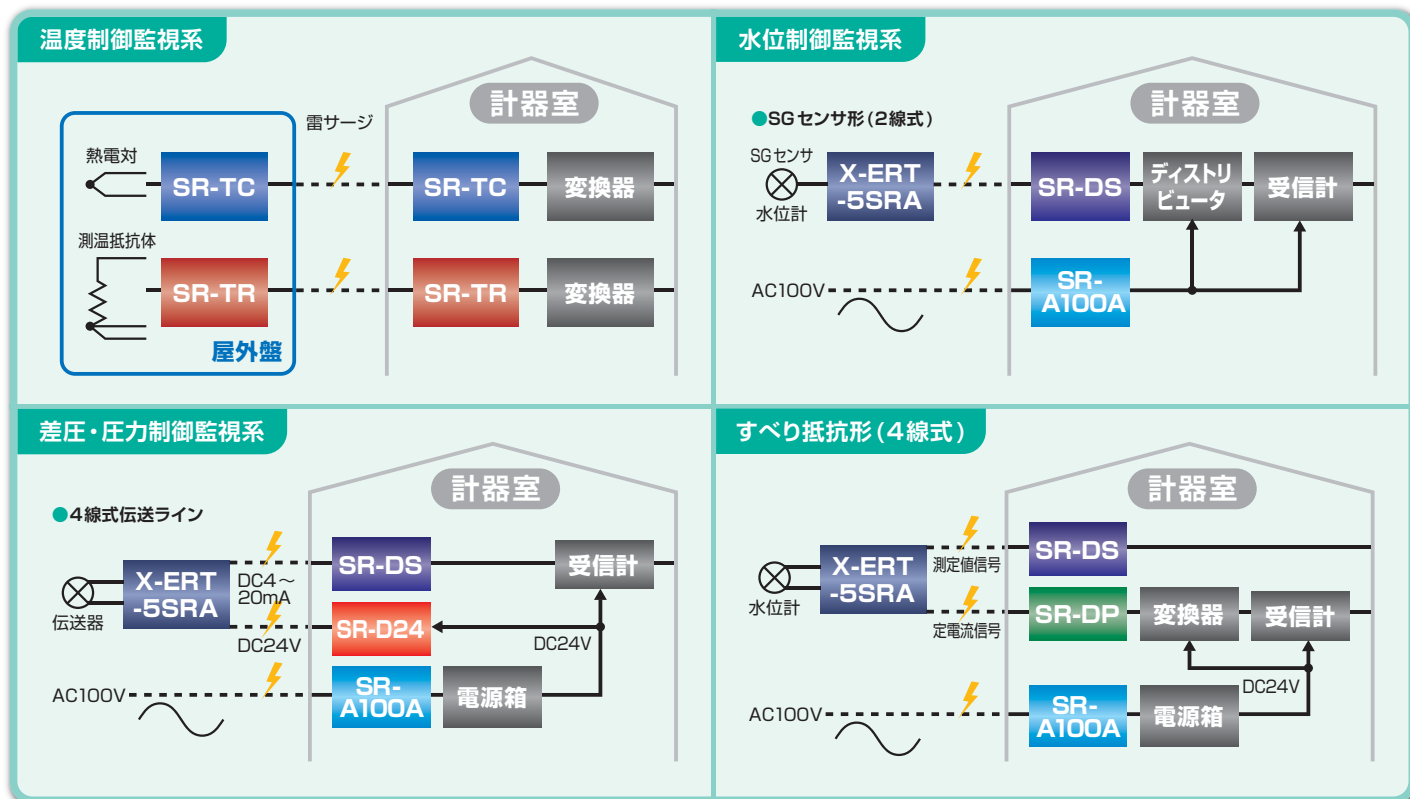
温度制御監視系

計器室

熱電対

SR-TC

雷サージ

SR-TC

変換器

測温抵抗体

SR-TR

SR-TR

変換器

屋外盤

水位制御監視系

計器室

●SGセンサ形（2線式）

SGセンサ

水位計

X-ERT -5SRA

SR-DS

ディストリビュータ

受信計

AC100V

SR-A100A

差圧・圧力制御監視系

計器室

●4線式伝送ライン

伝送器

X-ERT -5SRA

DC4～20mA

SR-DS

受信計

DC24V

SR-D24

DC24V

AC100V

SR-A100A

電源箱

すべり抵抗形（4線式）

計器室

水位計

X-ERT -5SRA

測定値信号

SR-DS

定電流信号

SR-DP

変換器

受信計

DC24V

AC100V

SR-A100A

電源箱